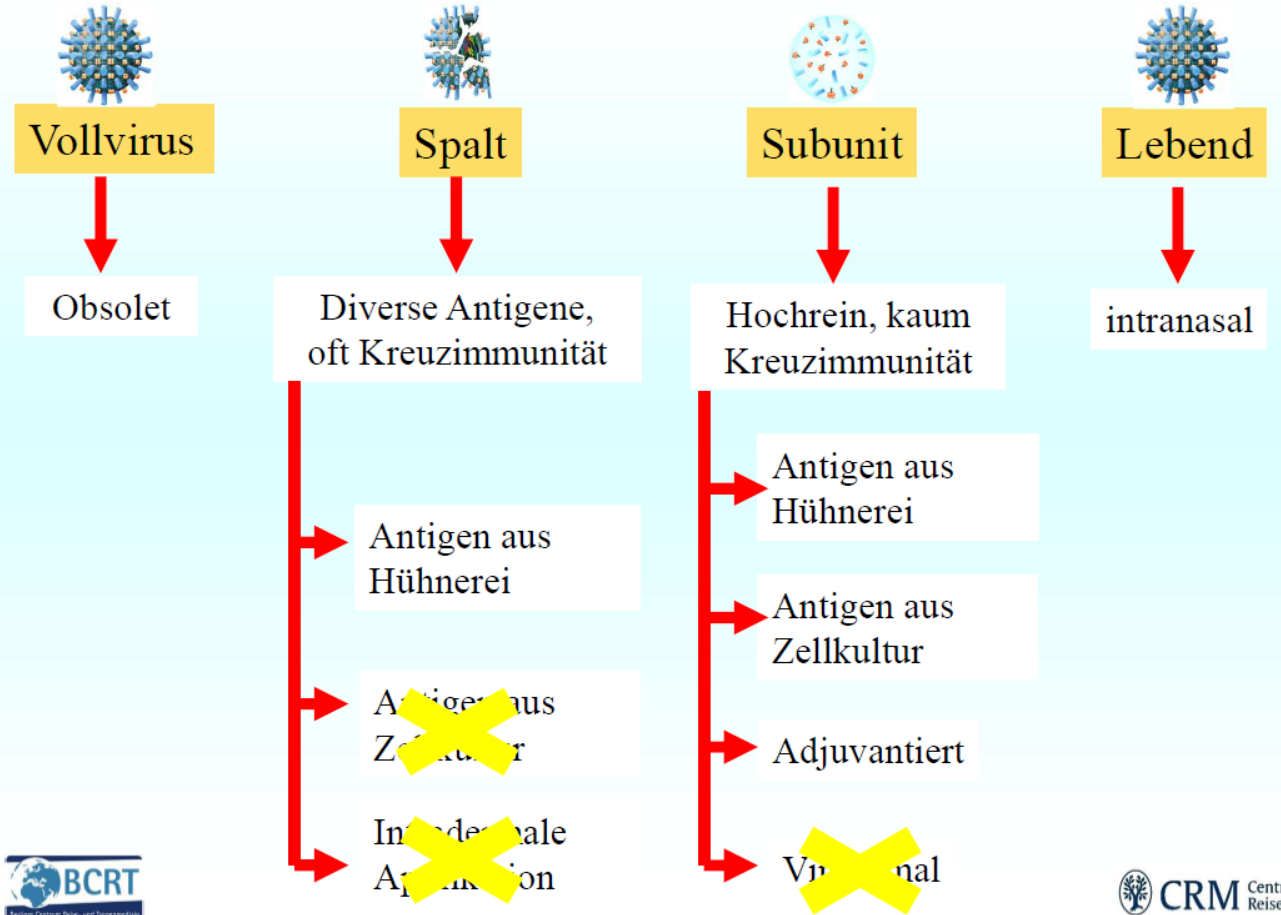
Vollvirus

Spalt

Subunit

Lebend

Obsolet

Diverse Antigene, oft Kreuzimmunität

Hochrein, kaum Kreuzimmunität

intranasal

Antigen aus Hühnerei

Antigen aus Hühnerei

Antigen aus Zellkultur

A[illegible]aus Z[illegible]r

Adjuvantiert

In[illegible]ale A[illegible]on

V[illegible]nal

BCRT

CRM Centr Reise